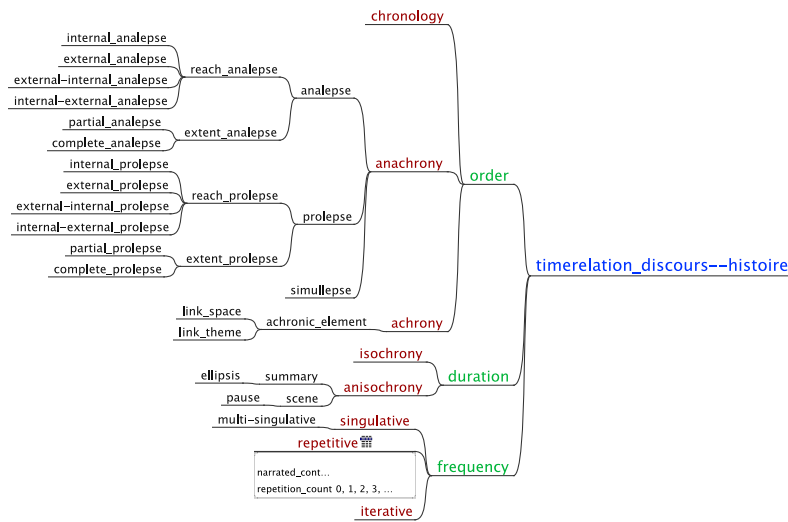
chronology

internal_analepse
external_analepse
external-internal_analepse
internal-external_analepse
reach_analepse
analepse
partial_analepse
complete_analepse
extent_analepse

internal_prolepse
external_prolepse
external-internal_prolepse
internal-external_prolepse
reach_prolepse
prolepse
partial_prolepse
complete_prolepse
extent_prolepse

anachrony
order

timerelation_discours--histoire

simullepse

link_space
link_theme
achronic_element
achrony

isochrony
ellipsis
summary
anisochrony
duration
pause
scene

multi-singulative
singulative
repetitive
narrated_cont...
repetition_count 0, 1, 2, 3, ...
frequency
iterative